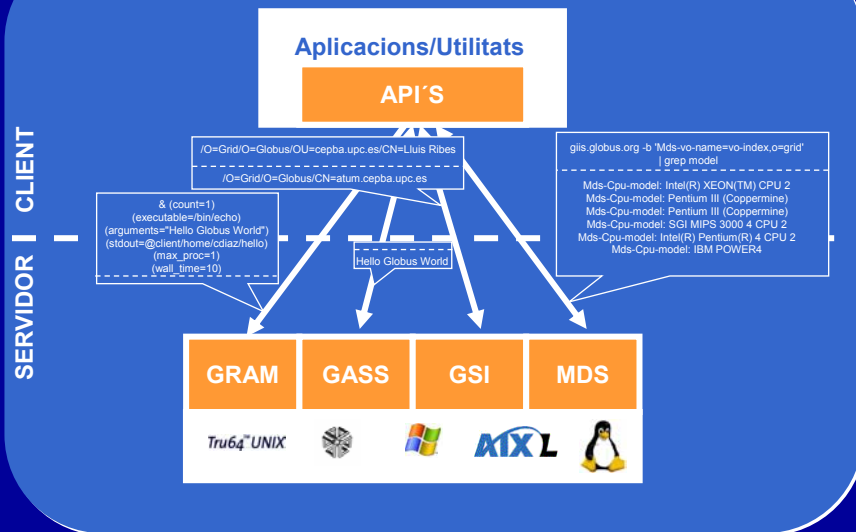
Aplicacions/Utilitats

API´S

CLIENT

SERVIDOR

/O=Grid/O=Globus/OU=cepba.upc.es/CN=Lluis Ribes

/O=Grid/O=Globus/CN=atum.cepba.upc.es

giis.globus.org -b 'Mds-vo-name=vo-index,o=grid' | grep model

Mds-Cpu-model: Intel(R) XEON(TM) CPU 2
Mds-Cpu-model: Pentium III (Coppermine)
Mds-Cpu-model: Pentium III (Coppermine)
Mds-Cpu-model: SGI MIPS 3000 4 CPU 2
Mds-Cpu-model: Intel(R) Pentium(R) 4 CPU 2
Mds-Cpu-model: IBM POWER4

& (count=1)
(executable=/bin/echo)
(arguments="Hello Globus World")
(stdout=@client/home/cdiaz/hello)
(max_proc=1)
(wall_time=10)

Hello Globus World

GRAM

GASS

GSI

MDS

Tru64 UNIX

AIX L